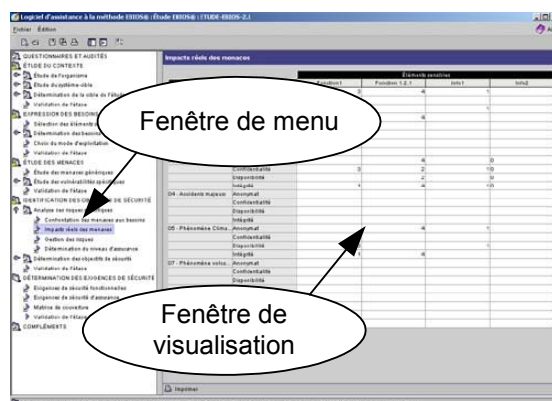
Logiciel d'assistance à la méthode EBIOS® (Étude EBIOS® : ETUDE-EBIOS-2.)

Fichier Édition

QUESTIONNAIRES ET AUDITÉS
ÉTUDE DU CONTEXTE
Étude de l'organisme
Étude du système-cible
Détermination de la cible de l'étude
Validation de l'étape
EXPRESSION DES BESOINS
Sélection des éléments
Détermination des besoins
Choix du mode d'exploitation
Validation de l'étape
ÉTUDE DES MENACES
Étude des menaces génériques
Étude des vulnérabilités spécifiques
Validation de l'étape
IDENTIFICATION DES OBJECTIFS DE SÉCURITÉ
Analyse des risques
Confrontation des menaces aux besoins
Impacts réels des menaces
Gestion des risques
Détermination du niveau d'assurance
Détermination des objectifs de sécurité
Validation de l'étape
DÉTERMINATION DES EXIGENCES DE SÉCURITÉ
Exigences de sécurité fonctionnelles
Exigences de sécurité d'assurance
Matrice de couverture
Validation de l'étape
COMPLÉMENTS

Impacts réels des menaces

Éléments sensibles

| | | Fonction1 | Fonction 1.2.1 | Info1 | Info2 |
|---|---|---|---|---|---|
| | | | 4 | | 1 |
| | | | | | 1 |
| | | | 4 | | |
| | | | 4 | | 0 |
| | Confidentialité | 3 | 2 | | 10 |
| | Disponibilité | | 2 | | 0 |
| | Intégrité | 1 | 4 | | 10 |
| 04 - Accidents majeurs | Anonymat | | | | |
| | Confidentialité | | | | |
| | Disponibilité | | | | |
| | Intégrité | | | | |
| 05 - Phénomène Clima... | Anonymat | | 4 | | 1 |
| | Confidentialité | | | | |
| | Disponibilité | | | | |
| | Intégrité | | 4 | | |
| 07 - Phénomène volca... | Anonymat | | | | |
| | Confidentialité | | | | |
| | Disponibilité | | | | |

Imprimer

Fenêtre de menu

Fenêtre de visualisation